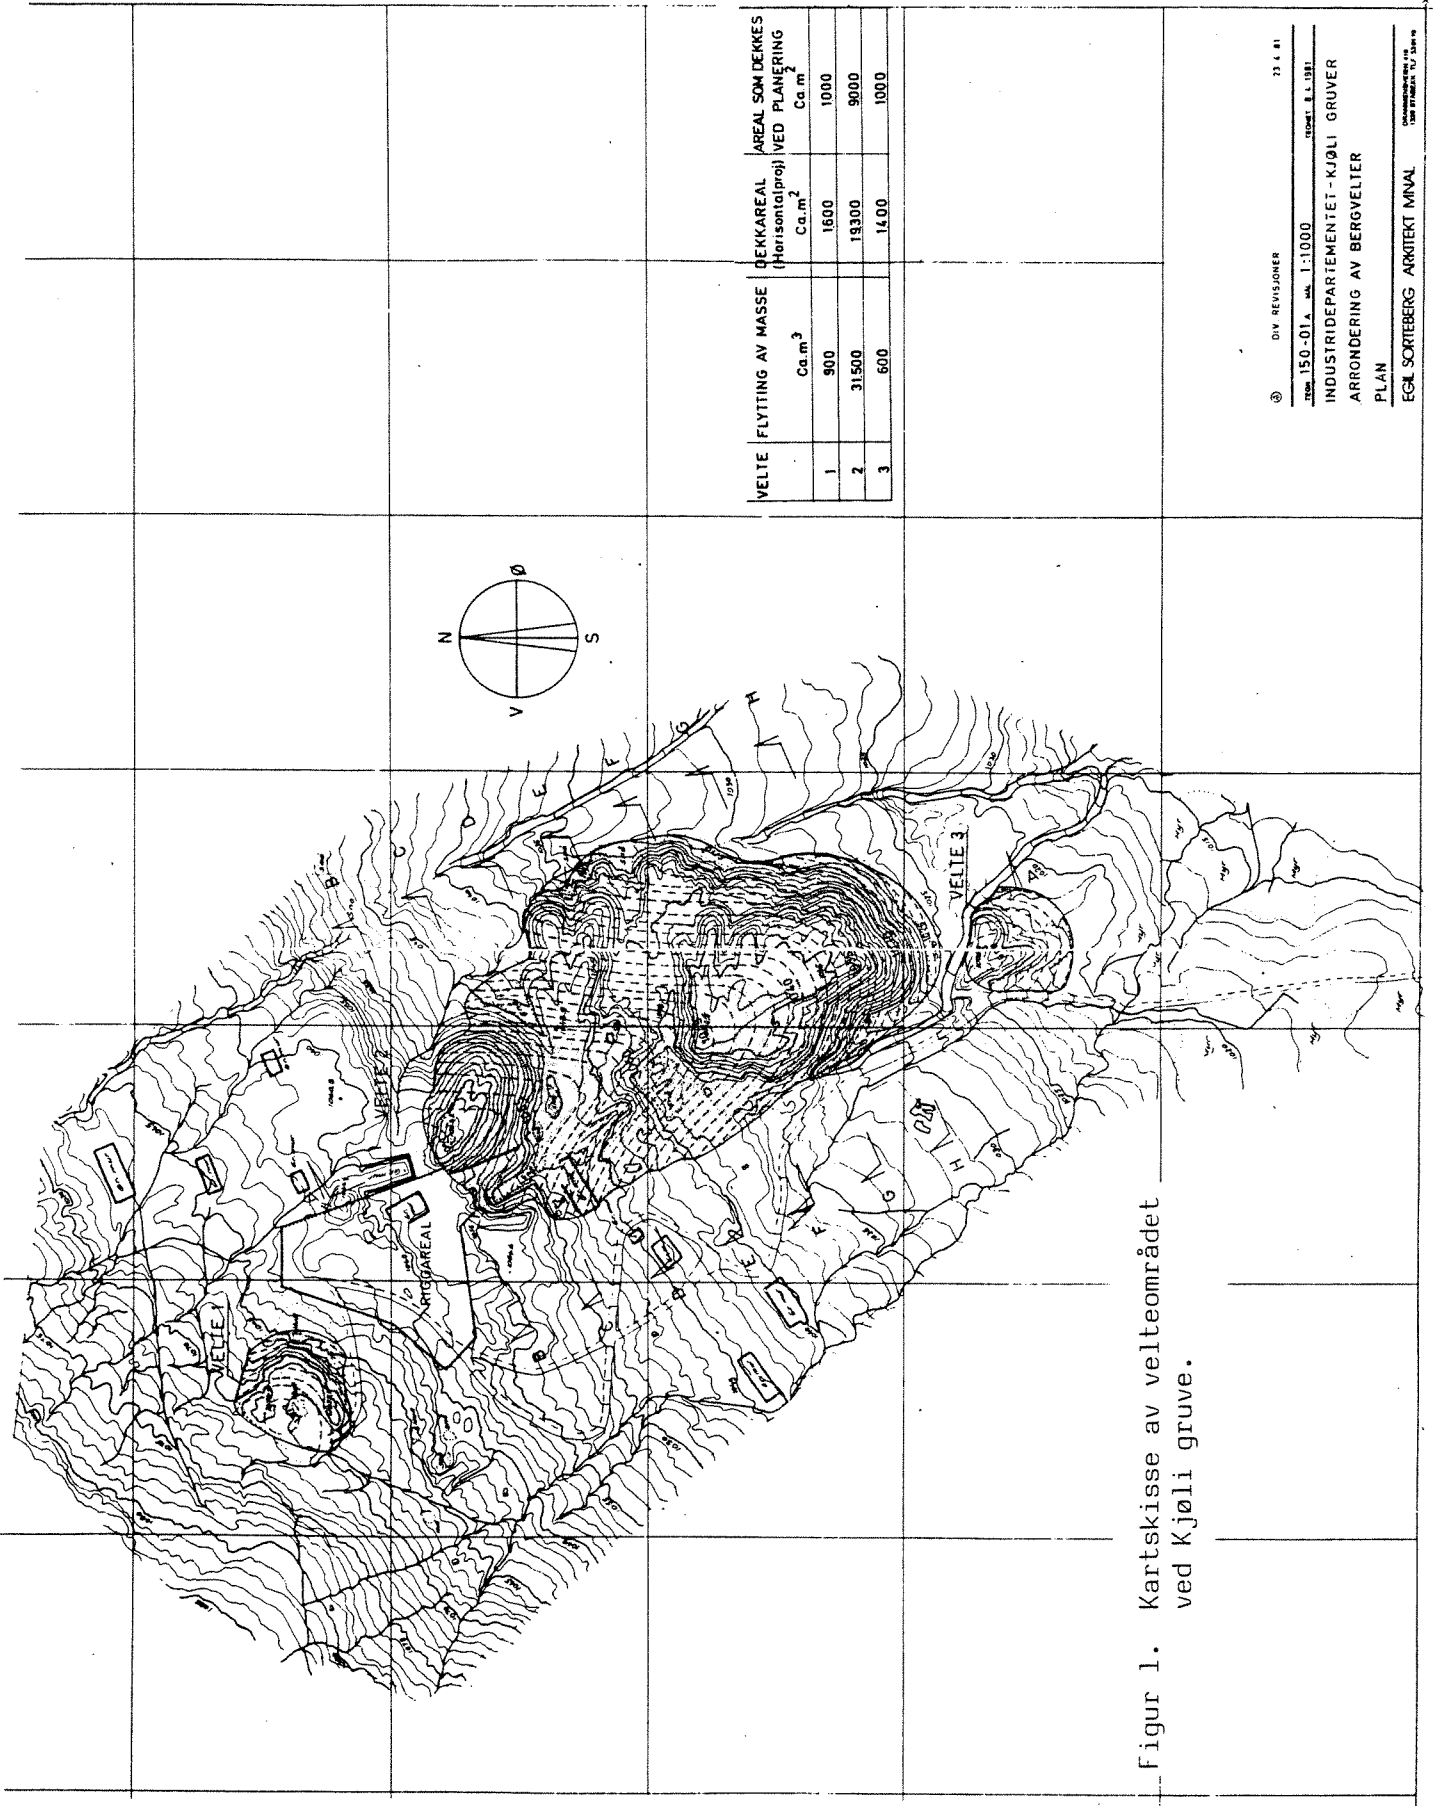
| VELTE | FLYTTING AV MASSE Ca.$m^3$ | DEKKAREAL (Horisontal proj) Ca.$m^2$ | AREAL SOM DEKKES VED PLANERING Ca.$m^2$ |
|---|---|---|---|
| 1 | 900 | 1600 | 1000 |
| 2 | 31500 | 19300 | 9000 |
| 3 | 600 | 1400 | 1000 |

③ DIV. REVISJONER 23.4.81

TEGN. 150-01A MÅL 1:1000 TEGNET 8.4.1981

INDUSTRIDEPARTEMENTET - KJØLI GRUVER

ARRONDERING AV BERGVELTER

PLAN

EGIL SORTEBERG ARKITEKT MNAL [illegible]

N Ø S V

VELTE 1

VELTE 2

VELTE 3

RIGGAREAL

A B C D E F G H

Figur 1. Kartskisse av velteområdet ved Kjøli gruve.